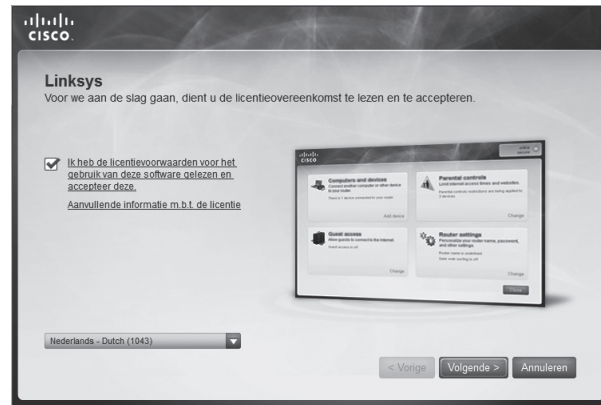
cisco

Linksys
Voor we aan de slag gaan, dient u de licentieovereenkomst te lezen en te accepteren.

Ik heb de licentievoorwaarden voor het gebruik van deze software gelezen en accepteer deze.

Aanvullende informatie m.b.t. de licentie

cisco

Computers and devices
Connect another computer or other device to your router
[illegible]
Add device

Parental controls
Limit internet access times and websites
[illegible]
Change

Guest access
Allow guests to connect to the internet
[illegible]
Change

Router settings
Personalize your router name, password, and other settings.
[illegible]
Change

Close

Nederlands - Dutch (1043)

< Vorige
Volgende >
Annuleren